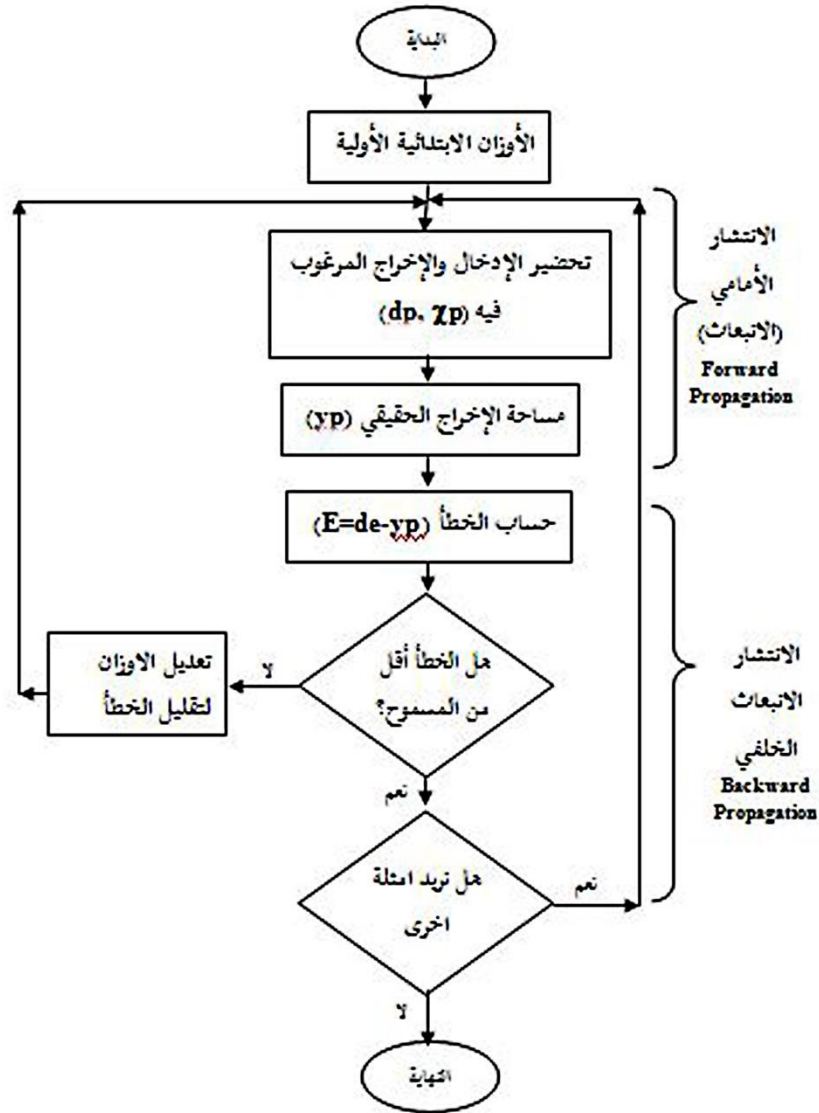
البداية

الأوزان الابتدائية الأولية

تحضير الإدخال والإخراج المرغوب فيه (dp, χp)

مساحة الإخراج الحقيقي (yp)

حساب الخطأ (E=de-yp)

هل الخطأ أقل من المسموح؟

لا

تعديل الاوزان لتقليل الخطأ

نعم

هل تريد امثلة اخرى

نعم

لا

النهاية

الانتشار الأمامي (الانبعاث) Forward Propagation

الانتشار الانبعاث الخلفي Backward Propagation